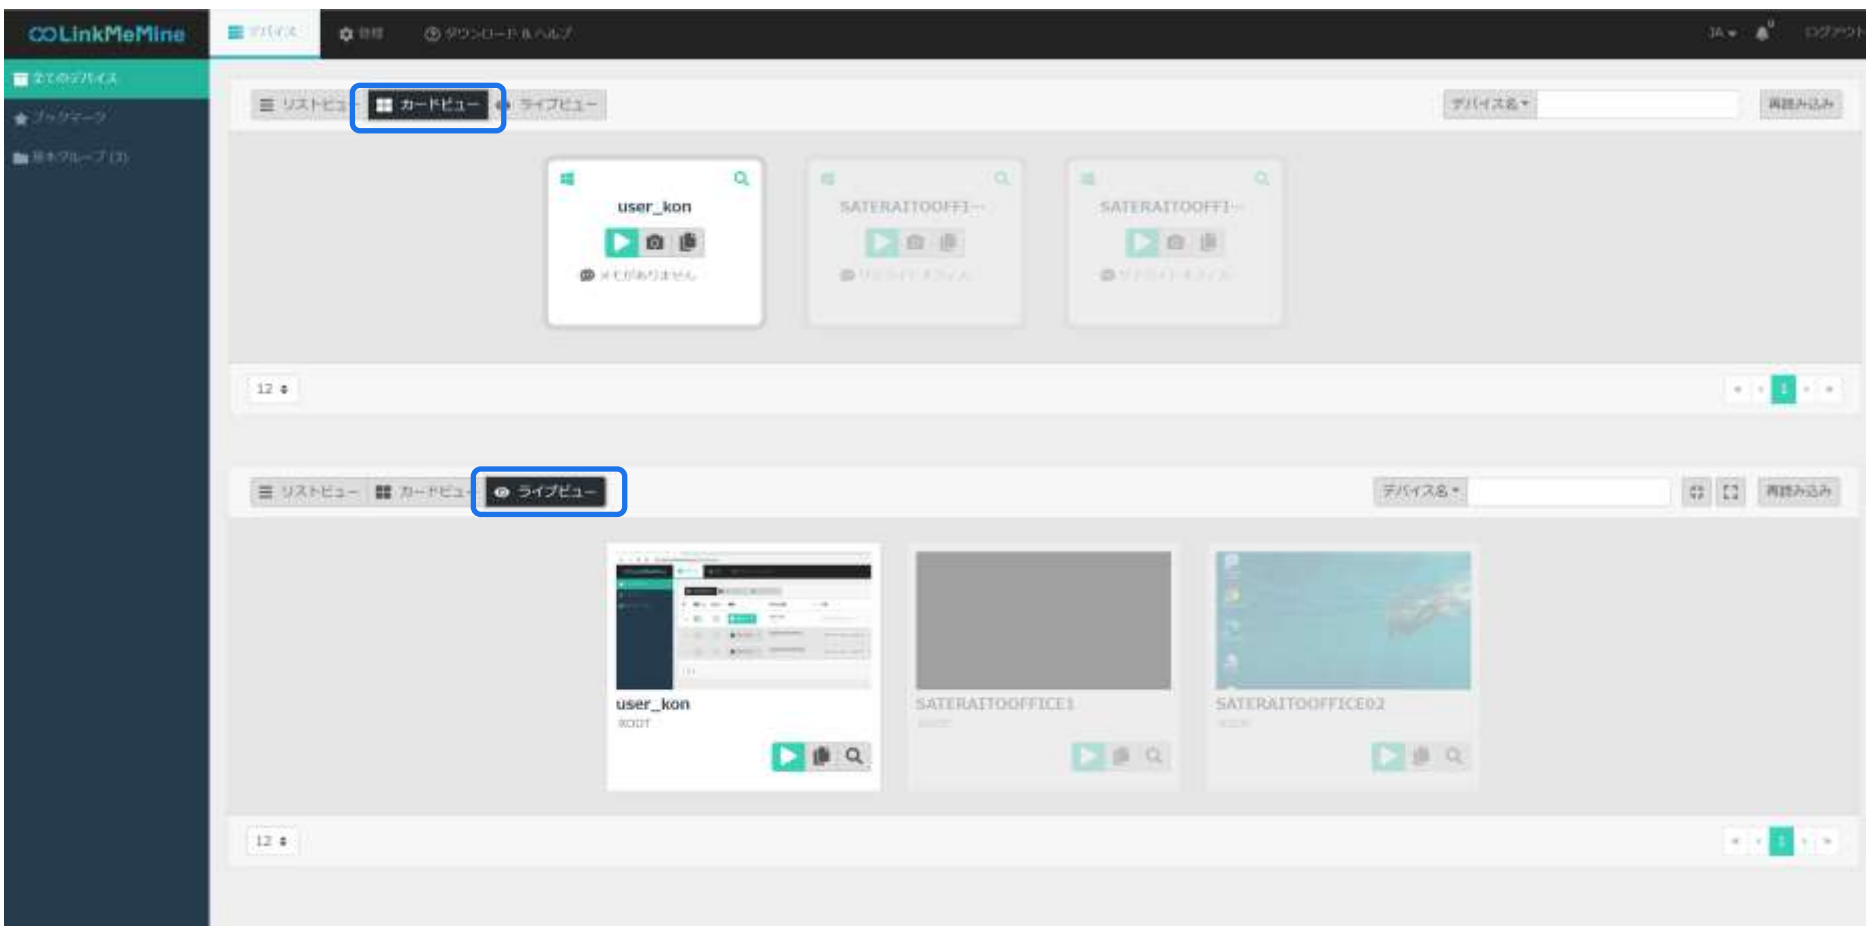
LinkMeMine デバイス 設定 ダウンロード＆ヘルプ JA ログアウト

全てのデバイス
ブックマーク
未ホグループ (3)

リストビュー カードビュー ライブビュー
デバイス名 再読み込み

user_kon
メモがありません

SATERAITOOFFI...

SATERAITOOFFI...

12

1

リストビュー カードビュー ライブビュー
デバイス名 再読み込み

user_kon
ROOT

SATERAITOOFFICE1

SATERAITOOFFICE02

12

1